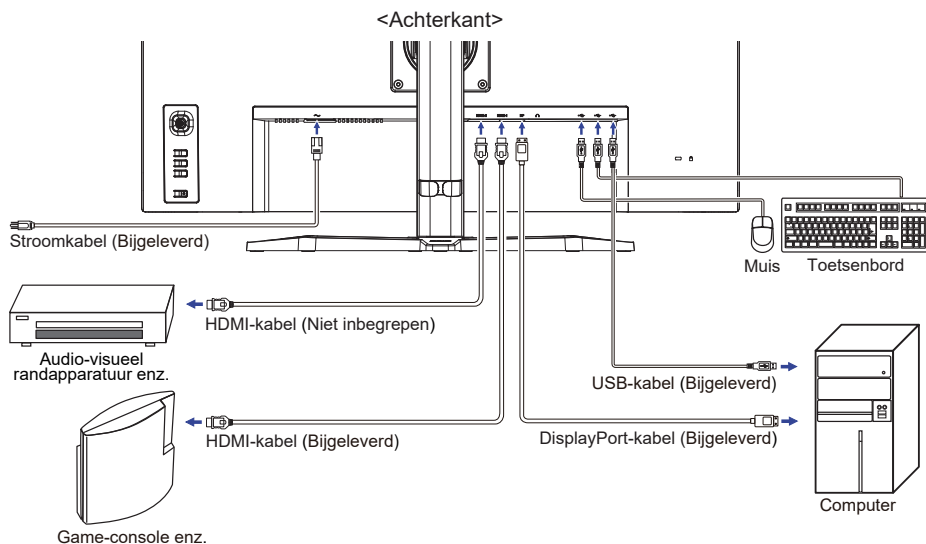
<Achterkant>

Stroomkabel (Bijgeleverd)

Muis

Toetsenbord

HDMI-kabel (Niet inbegrepen)

Audio-visueel randapparatuur enz.

USB-kabel (Bijgeleverd)

HDMI-kabel (Bijgeleverd)

DisplayPort-kabel (Bijgeleverd)

Computer

Game-console enz.